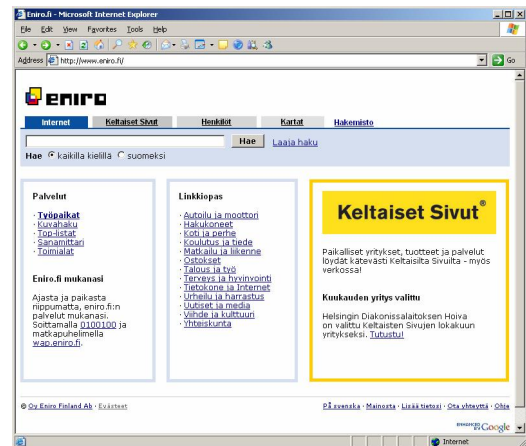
Eniro.fi - Microsoft Internet Explorer

File Edit View Favorites Tools Help

Address http://www.eniro.fi/

Go

eniro

Internet | Keltaiset Sivut | Henkilöt | Kartat | Hakemisto

Hae | Laaja haku

Hae kaikilla kielillä suomeksi

Palvelut

· Työpaikat
· Kuvahaku
· Top-listat
· Sanamittari
· Toimialat

Eniro.fi mukanasi

Ajasta ja paikasta riippumatta, eniro.fi:n palvelut mukanasi. Soittamalla 0100100 ja matkapuhelimella wap.eniro.fi.

Linkkiopas

· Autoilu ja moottori
· Hakukoneet
· Koti ja perhe
· Koulutus ja tiede
· Matkailu ja liikenne
· Ostokset
· Talous ja työ
· Terveys ja hyvinvointi
· Tietokone ja Internet
· Urheilu ja harrastus
· Uutiset ja media
· Viihde ja kulttuuri
· Yhteiskunta

Keltaiset Sivut®

Paikalliset yritykset, tuotteet ja palvelut löydät kätevästi Keltaisilta Sivuilta - myös verkossa!

Kuukauden yritys valittu

Helsingin Diakonissalaitoksen Hoiva on valittu Keltaisten Sivujen lokakuun yritykseksi. Tutustu!

© Oy Eniro Finland Ab · Evästeet

På svenska · Mainosta · Lisää tietoa! · Ota yhteyttä · Ohje

Google

Internet